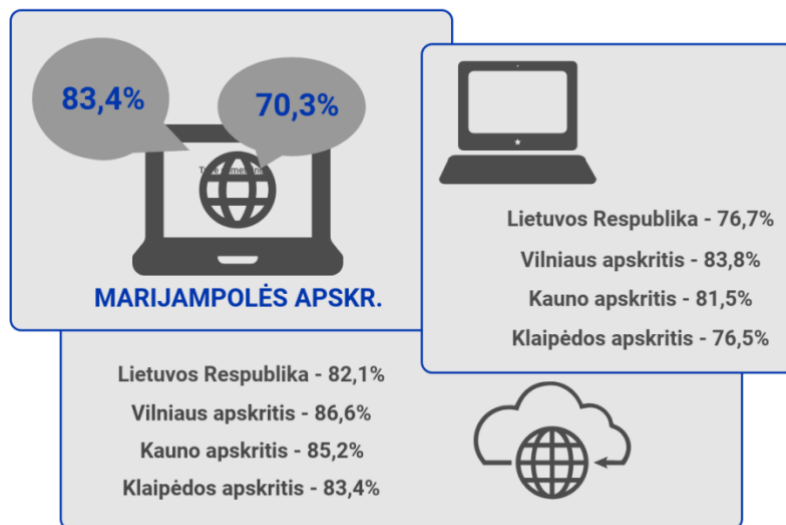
83,4%

70,3%

MARIJAMPOLĖS APSKR.

Lietuvos Respublika - 76,7%

Vilniaus apskritis - 83,8%

Kauno apskritis - 81,5%

Klaipėdos apskritis - 76,5%

Lietuvos Respublika - 82,1%

Vilniaus apskritis - 86,6%

Kauno apskritis - 85,2%

Klaipėdos apskritis - 83,4%